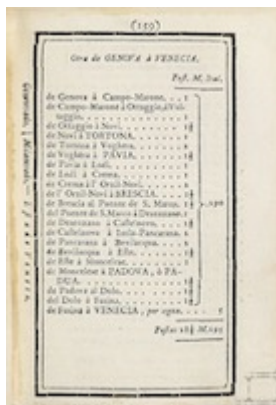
(159)

Orta de GENOVA à VENECIA.

Post. M. Ital.

de Genova à Campo-Marone. . . 1
de Campo-Marone à Ottaggio, ò Voltaggio. . . . . . . . . 1
de Ottaggio à Novi. . . . . . 1½
de Novi à TORTONA. . . . . 1
de Tortona à Voghera. . . . . 1
de Voghera à PAVIA. . . . . 1½
de Pavia à Lodi. . . . . . . . 2
de Lodi à Crema. . . . . . . 1
de Crema à l' Orzi-Novi. . . . 2
de l' Orzi-Novi à BRESCIA. . . 2
de Brescia al Puente de S. Marco. 1½
del Puente de S. Marco à Desenzano. 1
de Desenzano à Castelnovo. . . 1½
de Castelnovo à Isola-Pascarina. 1
de Pascarina à Bevilacqua. . . 1
de Bevilacqua à Este. . . . . 1½
de Este à Monselise. . . . . 1
de Monselise à PADOVA, ò PADUA. . . . . . . . . . 1
de Padova al Dolo. . . . . . 1½
del Dolo à Fusina. . . . . . 1
de Fusina à VENECIA, por agua. . 1

290

Postas 28½. M. 290